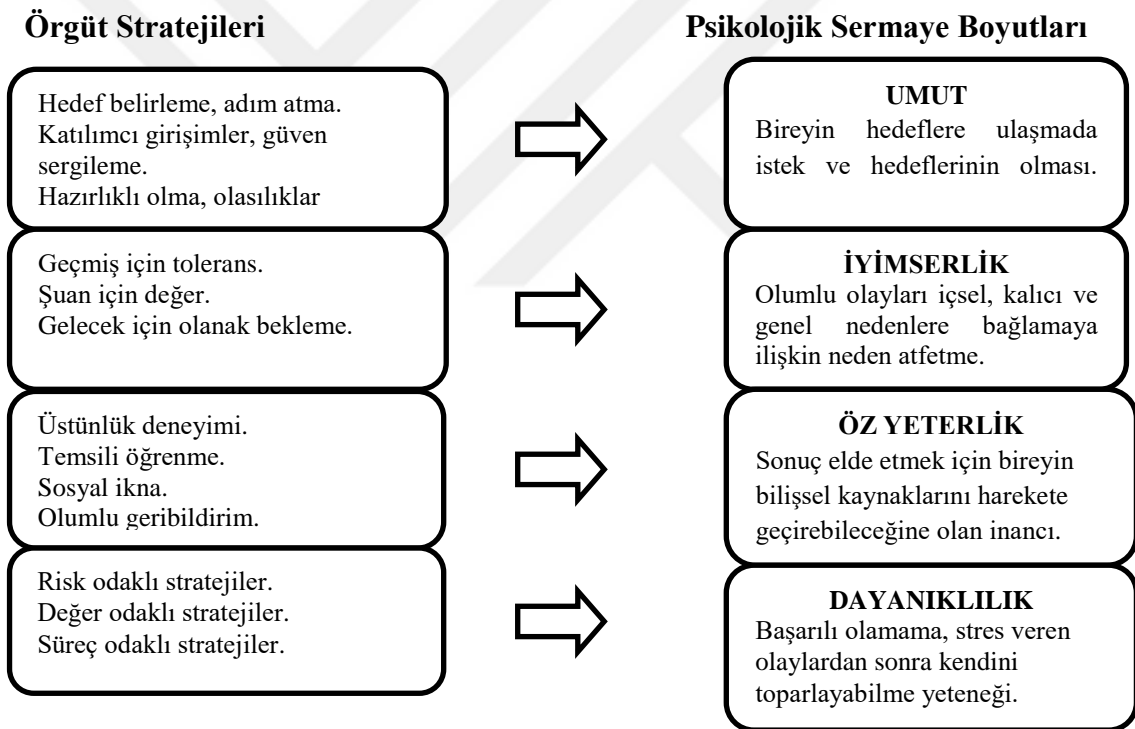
Örgüt Stratejileri

Psikolojik Sermaye Boyutları

Hedef belirleme, adım atma.
Katılımcı girişimler, güven sergileme.
Hazırlıklı olma, olasılıklar

UMUT
Bireyin hedeflere ulaşmada istek ve hedeflerinin olması.

Geçmiş için tolerans.
Şuan için değer.
Gelecek için olanak bekleme.

İYİMSERLİK
Olumlu olayları içsel, kalıcı ve genel nedenlere bağlamaya ilişkin neden atfetme.

Üstünlük deneyimi.
Temsili öğrenme.
Sosyal ikna.
Olumlu geribildirim.

ÖZ YETERLİK
Sonuç elde etmek için bireyin bilişsel kaynaklarını harekete geçirebileceğine olan inancı.

Risk odaklı stratejiler.
Değer odaklı stratejiler.
Süreç odaklı stratejiler.

DAYANIKLILIK
Başarılı olamama, stres veren olaylardan sonra kendini toparlayabilme yeteneği.